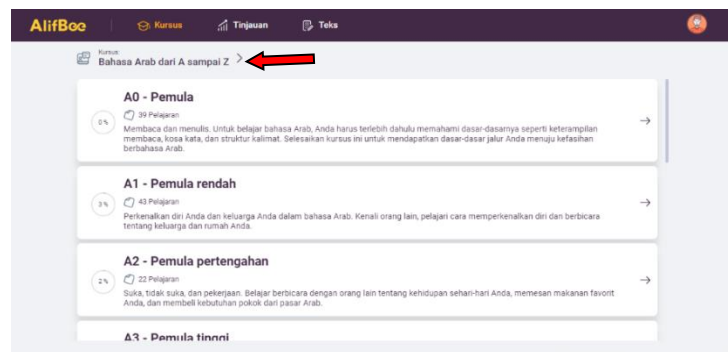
AlifBee

Kursus

Tinjauan

Teks

Kursus

Bahasa Arab dari A sampai Z >

0%

A0 - Pemula

39 Pelajaran

Membaca dan menulis. Untuk belajar bahasa Arab, Anda harus terlebih dahulu memahami dasar-dasarnya seperti keterampilan membaca, kosa kata, dan struktur kalimat. Selesaikan kursus ini untuk mendapatkan dasar-dasar jalur Anda menuju kefasihan berbahasa Arab.

→

3%

A1 - Pemula rendah

43 Pelajaran

Perkenalkan diri Anda dan keluarga Anda dalam bahasa Arab. Kenali orang lain, pelajari cara memperkenalkan diri dan berbicara tentang keluarga dan rumah Anda.

→

2%

A2 - Pemula pertengahan

22 Pelajaran

Suka, tidak suka, dan pekerjaan. Belajar berbicara dengan orang lain tentang kehidupan sehari-hari Anda, memesan makanan favorit Anda, dan membeli kebutuhan pokok dari pasar Arab.

→

A3 - Pemula tinggi